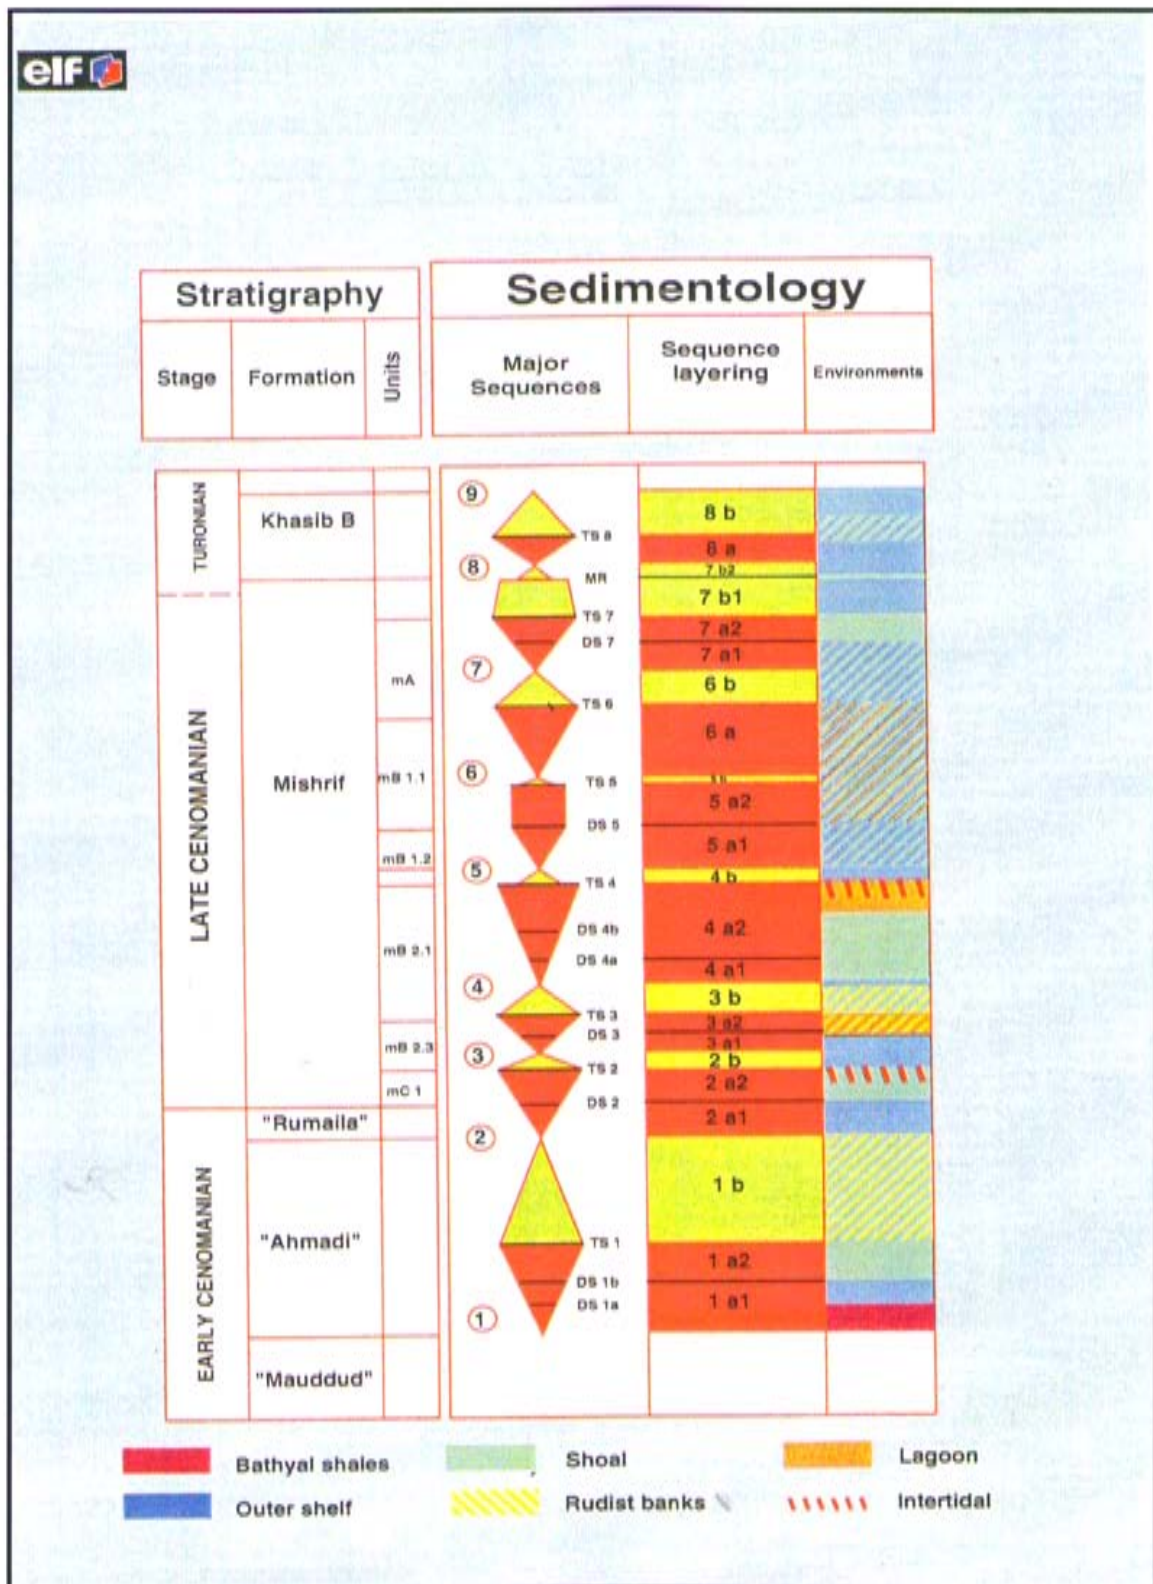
elf

Stratigraphy

Sedimentology

| Stage | Formation | Units | Major Sequences | Sequence layering | Environments |
|---|---|---|---|---|---|

TURONIAN
Khasib B

LATE CENOMANIAN
Mishrif
mA
mB 1.1
mB 1.2
mB 2.1
mB 2.3
mC 1

"Rumaila"

EARLY CENOMANIAN
"Ahmadi"
"Mauddud"

9
TS 8
8
MR
TS 7
DS 7
7
TS 6
6
TS 5
DS 5
5
TS 4
DS 4b
DS 4a
4
TS 3
DS 3
3
TS 2
DS 2
2
TS 1
DS 1b
DS 1a
1

8 b
8 a
7 b2
7 b1
7 a2
7 a1
6 b
6 a
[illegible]
5 a2
5 a1
4 b
4 a2
4 a1
3 b
3 a2
3 a1
2 b
2 a2
2 a1
1 b
1 a2
1 a1

Bathyal shales
Outer shelf
Shoal
Rudist banks
Lagoon
Intertidal